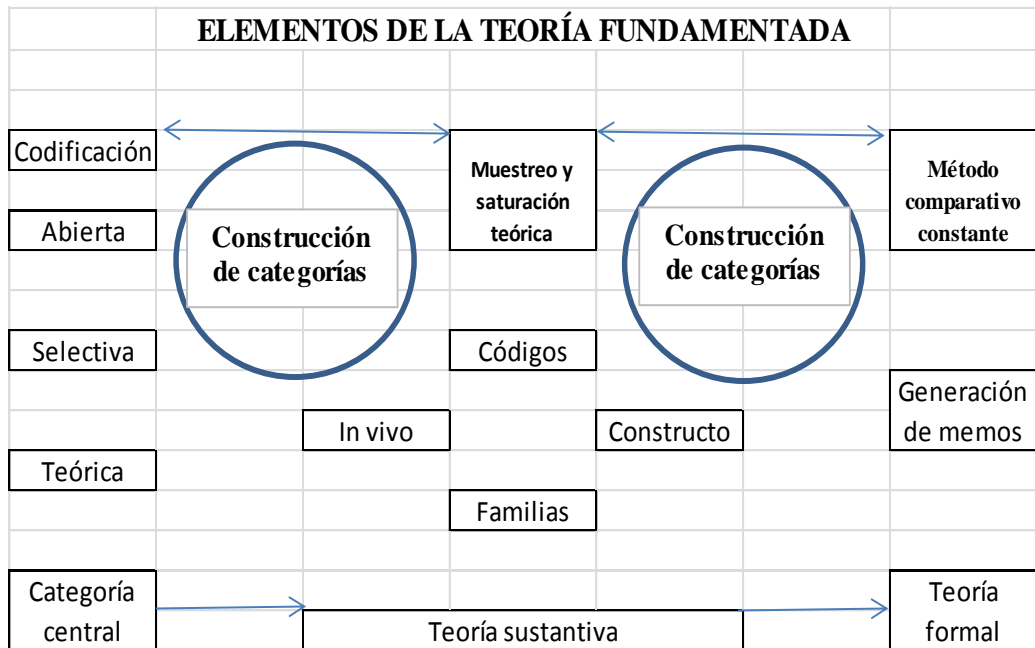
ELEMENTOS DE LA TEORÍA FUNDAMENTADA

Codificación

Muestreo y saturación teórica

Método comparativo constante

Abierta

Construcción de categorías

Construcción de categorías

Selectiva

Códigos

Generación de memos

In vivo

Constructo

Teórica

Familias

Categoría central

Teoría sustantiva

Teoría formal